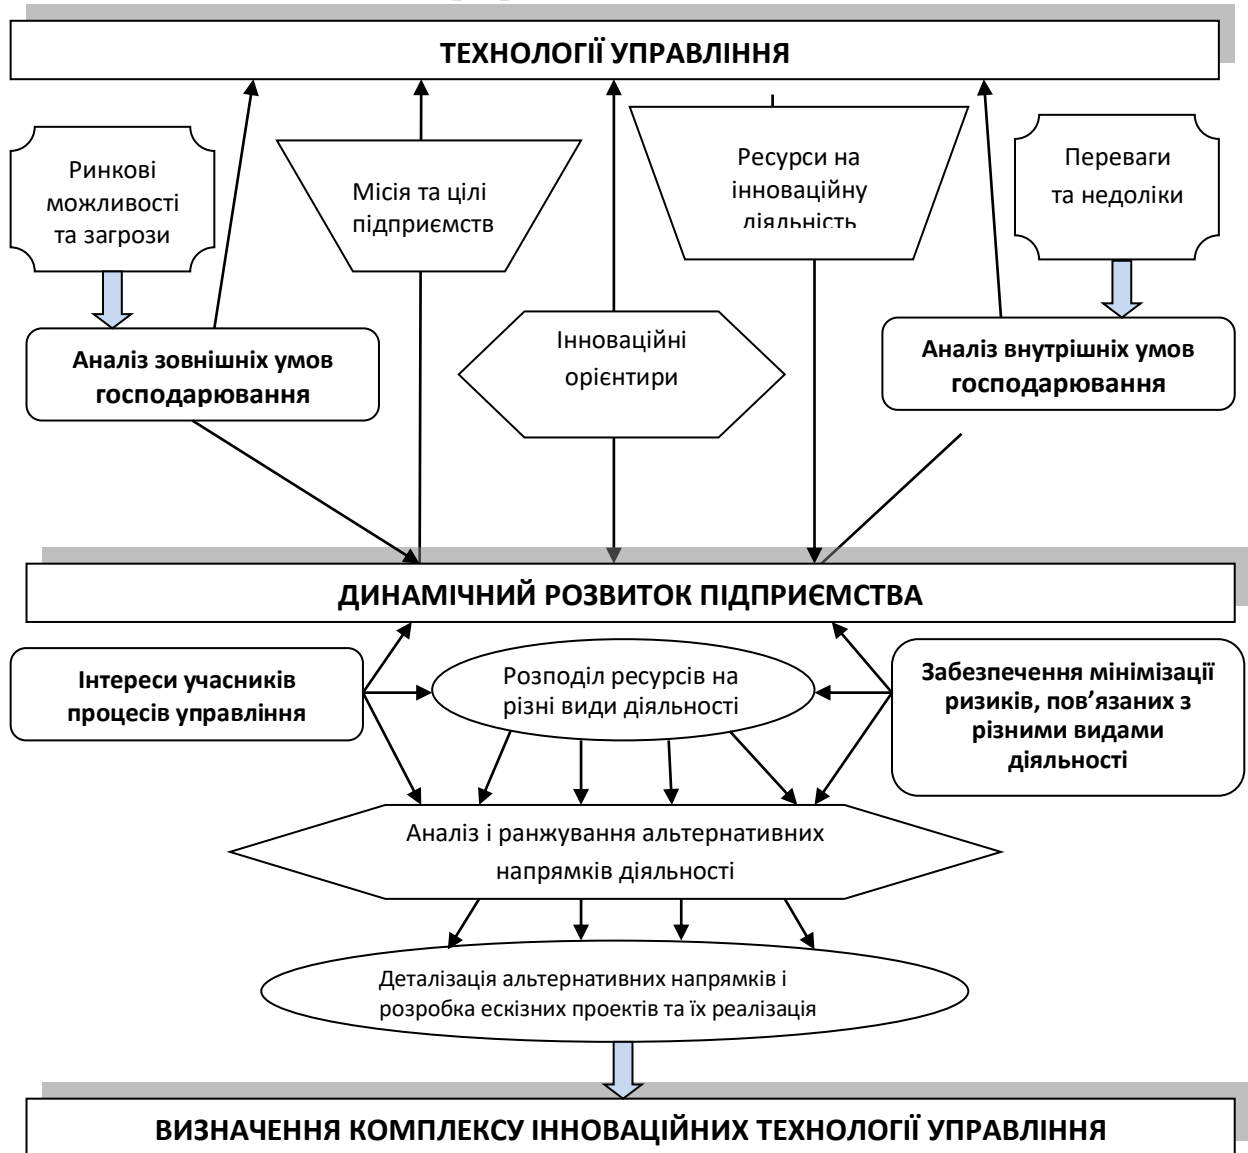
ТЕХНОЛОГІЇ УПРАВЛІННЯ

Ринкові можливості та загрози

Місія та цілі підприємств

Ресурси на інноваційну діяльність

Переваги та недоліки

Аналіз зовнішніх умов господарювання

Інноваційні орієнтири

Аналіз внутрішніх умов господарювання

ДИНАМІЧНИЙ РОЗВИТОК ПІДПРИЄМСТВА

Інтереси учасників процесів управління

Розподіл ресурсів на різні види діяльності

Забезпечення мінімізації ризиків, пов'язаних з різними видами діяльності

Аналіз і ранжування альтернативних напрямків діяльності

Деталізація альтернативних напрямків і розробка ескізних проектів та їх реалізація

ВИЗНАЧЕННЯ КОМПЛЕКСУ ІННОВАЦІЙНИХ ТЕХНОЛОГІЇ УПРАВЛІННЯ